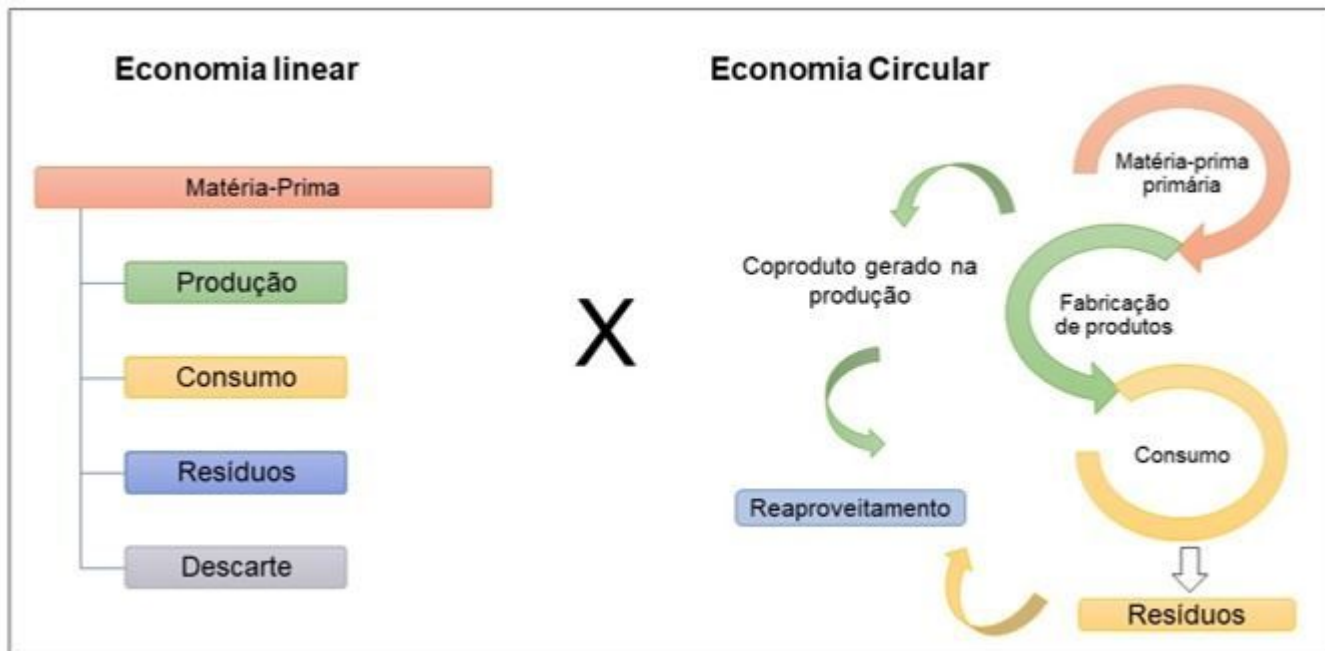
Economia linear

Matéria-Prima

Produção

Consumo

Resíduos

Descarte

X

Economia Circular

Matéria-prima primária

Coproduto gerado na produção

Fabricação de produtos

Consumo

Reaproveitamento

Resíduos